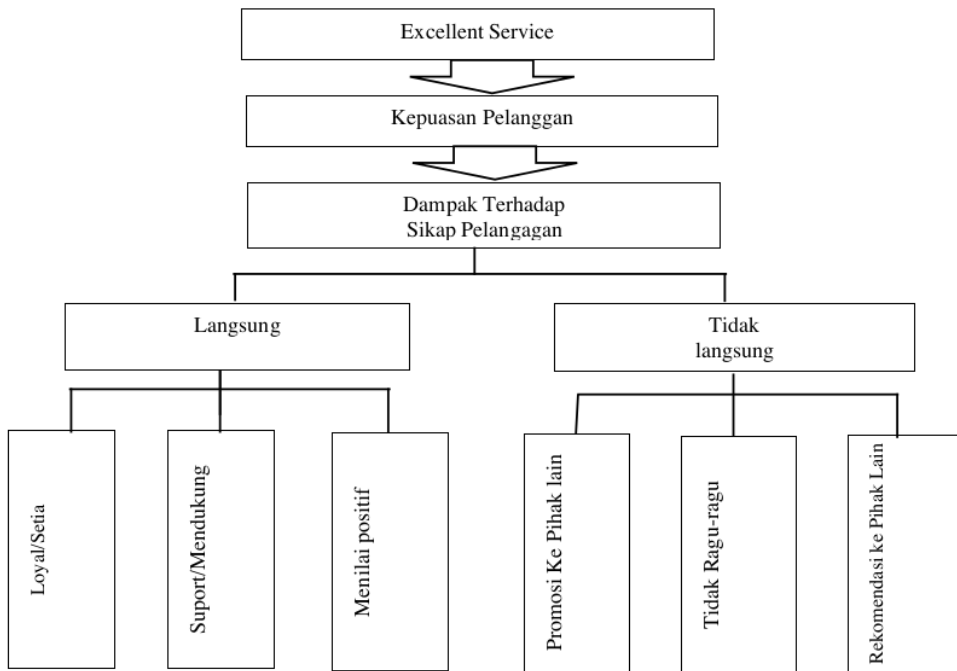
Excellent Service

Kepuasan Pelanggan

Dampak Terhadap
Sikap Pelangagan

Langsung

Tidak
langsung

Loyal/Setia

Suport/Mendukung

Menilai positif

Promosi Ke Pihak lain

Tidak Ragu-ragu

Rekomendasi ke Pihak Lain